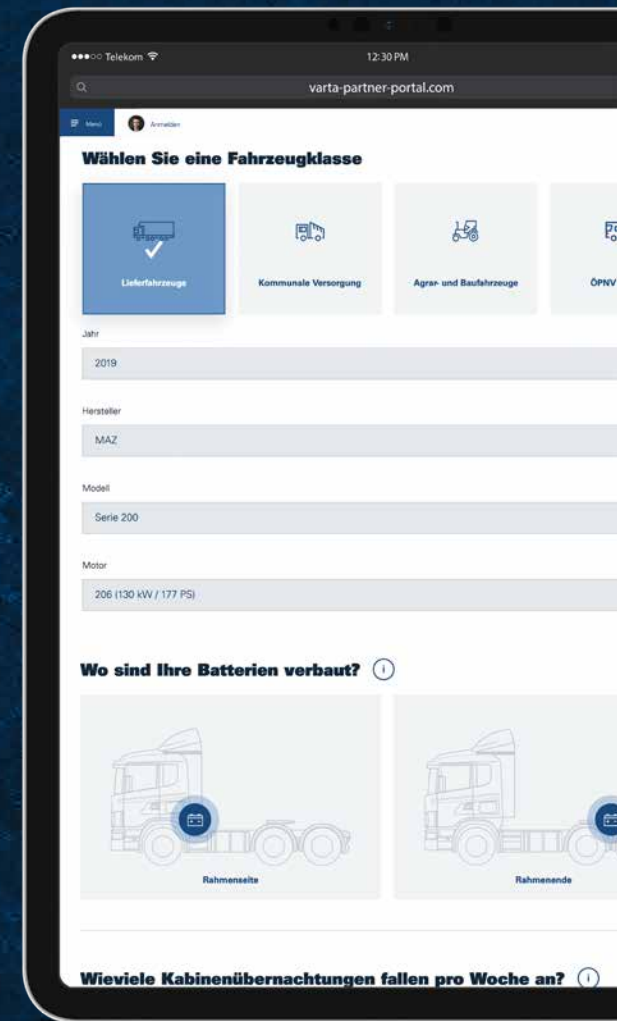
●●●○○ Telekom

12:30 PM

varta-partner-portal.com

Menü

Anmelden

Wählen Sie eine Fahrzeugklasse

Lieferfahrzeuge

Kommunale Versorgung

Agrar- und Baufahrzeuge

ÖPNV

Jahr

2019

Hersteller

MAZ

Modell

Serie 200

Motor

206 (130 kW / 177 PS)

Wo sind Ihre Batterien verbaut?

Rahmenseite

Rahmenende

Wieviele Kabinenübernachtungen fallen pro Woche an?